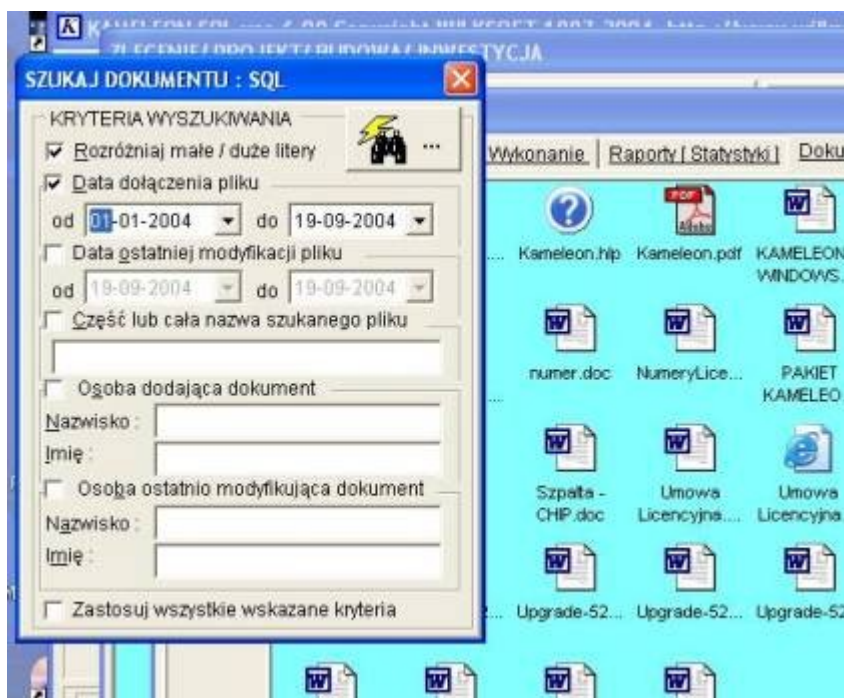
KAMELEON.SQL ... 4.00 Copyright WILKSOFT 1997-2004 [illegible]

ZLECENIE / PROJEKT / BUDOWA / INWESTYCJA

SZUKAJ DOKUMENTU : SQL

KRYTERIA WYSZUKIWANIA

...

Rozróżniaj małe / duże litery

Data dołączenia pliku

od 01-01-2004 do 19-09-2004

Data ostatniej modyfikacji pliku

od 19-09-2004 do 19-09-2004

Część lub cała nazwa szukanego pliku

Osoba dodająca dokument

Nazwisko :

Imię :

Osoba ostatnio modyfikująca dokument

Nazwisko :

Imię :

Zastosuj wszystkie wskazane kryteria

Wykonanie | Raporty [ Statystyki ] | Doku

Kameleon.hlp Kameleon.pdf KAMELEON WINDOWS.

numer.doc NumeryLice... PAKIET KAMELEO

Szpalta - CHIP.doc Umowa Licencyjna.... Umowa Licencyjna

Upgrade-52... Upgrade-52... Upgrade-52